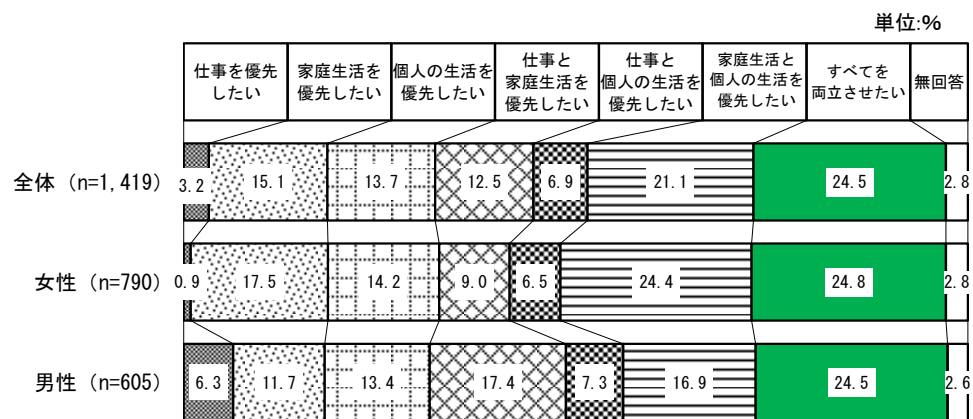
単位:%

| | 仕事を優先したい | 家庭生活を優先したい | 個人の生活を優先したい | 仕事と家庭生活を優先したい | 仕事と個人の生活を優先したい | 家庭生活と個人の生活を優先したい | すべてを両立させたい | 無回答 |
|---|---|---|---|---|---|---|---|---|
| 全体（n=1,419） | 3.2 | 15.1 | 13.7 | 12.5 | 6.9 | 21.1 | 24.5 | 2.8 |
| 女性（n=790） | 0.9 | 17.5 | 14.2 | 9.0 | 6.5 | 24.4 | 24.8 | 2.8 |
| 男性（n=605） | 6.3 | 11.7 | 13.4 | 17.4 | 7.3 | 16.9 | 24.5 | 2.6 |